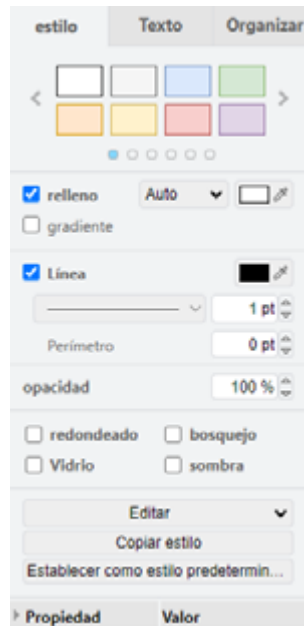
estilo
Texto
Organizar

relleno
Auto
gradiente

Línea
1 pt
Perímetro
0 pt

opacidad
100 %

redondeado
bosquejo
Vidrio
sombra

Editar
Copiar estilo
Establecer como estilo predetermin...

Propiedad
Valor